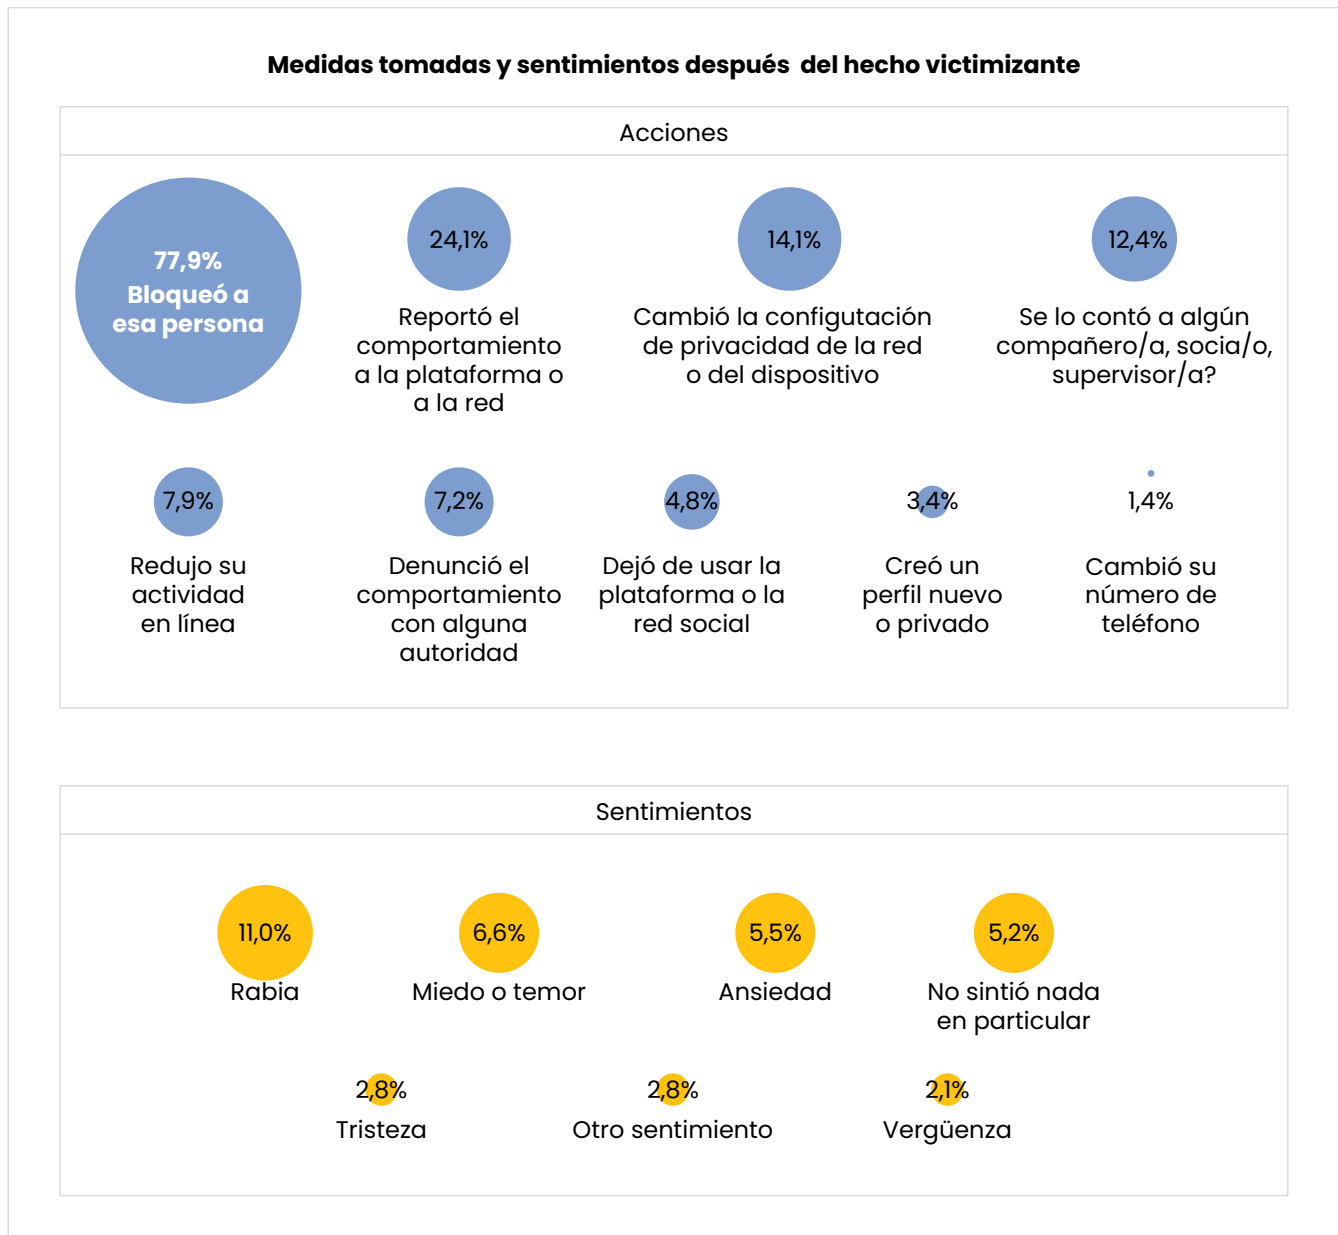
Medidas tomadas y sentimientos después del hecho victimizante

Acciones

77,9%
Bloqueó a esa persona

24,1%
Reportó el comportamiento a la plataforma o a la red

14,1%
Cambió la configutación de privacidad de la red o del dispositivo

12,4%
Se lo contó a algún compañero/a, socia/o, supervisor/a?

7,9%
Redujo su actividad en línea

7,2%
Denunció el comportamiento con alguna autoridad

4,8%
Dejó de usar la plataforma o la red social

3,4%
Creó un perfil nuevo o privado

1,4%
Cambió su número de teléfono

Sentimientos

11,0%
Rabia

6,6%
Miedo o temor

5,5%
Ansiedad

5,2%
No sintió nada en particular

2,8%
Tristeza

2,8%
Otro sentimiento

2,1%
Vergüenza